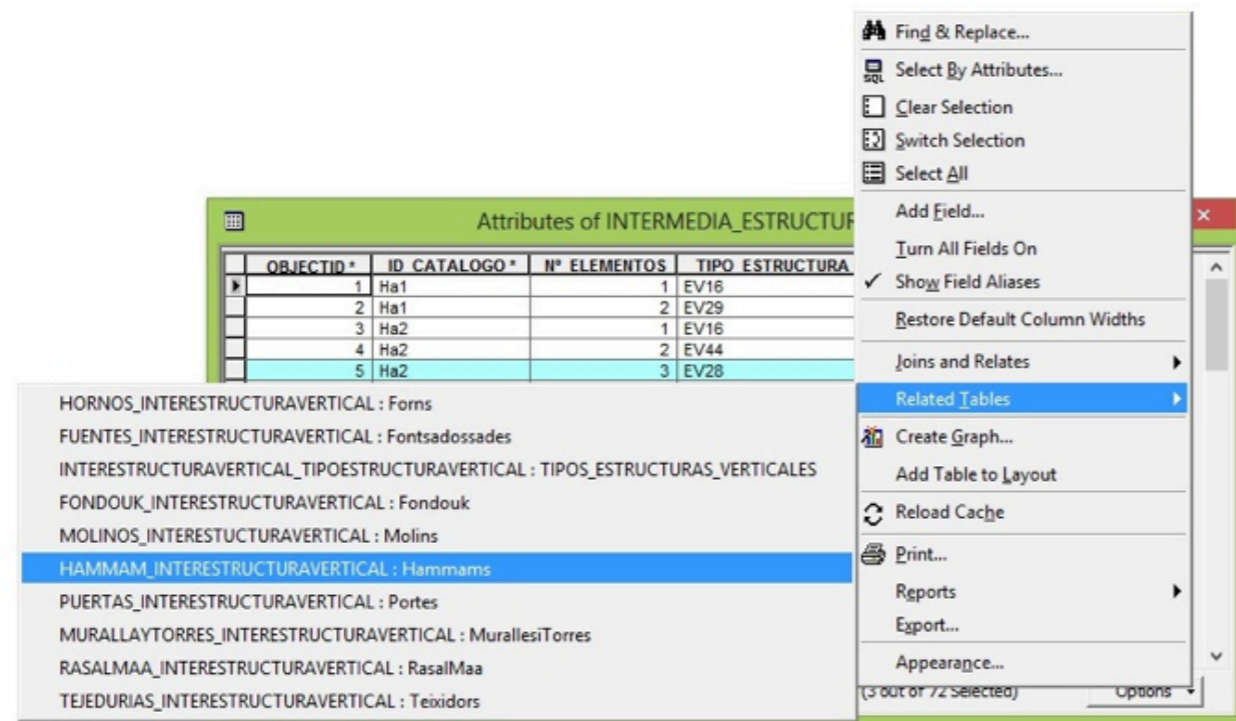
Find & Replace...
Select By Attributes...
Clear Selection
Switch Selection
Select All
Add Field...
Turn All Fields On
✓ Show Field Aliases
Restore Default Column Widths
Joins and Relates
Related Tables
Create Graph...
Add Table to Layout
Reload Cache
Print...
Reports
Export...
Appearance...

Attributes of INTERMEDIA_ESTRUCTUR

| | OBJECTID * | ID CATALOGO * | Nº ELEMENTOS | TIPO ESTRUCTURA |
|---|---|---|---|---|
| ▸ | 1 | Ha1 | 1 | EV16 |
| | 2 | Ha1 | 2 | EV29 |
| | 3 | Ha2 | 1 | EV16 |
| | 4 | Ha2 | 2 | EV44 |
| | 5 | Ha2 | 3 | EV28 |

HORNOS_INTERESTRUCTURAVERTICAL : Forns
FUENTES_INTERESTRUCTURAVERTICAL : Fontsadossades
INTERESTRUCTURAVERTICAL_TIPOESTRUCTURAVERTICAL : TIPOS_ESTRUCTURAS_VERTICALES
FONDOUK_INTERESTRUCTURAVERTICAL : Fondouk
MOLINOS_INTERESTUCTURAVERTICAL : Molins
HAMMAM_INTERESTRUCTURAVERTICAL : Hammams
PUERTAS_INTERESTRUCTURAVERTICAL : Portes
MURALLAYTORRES_INTERESTRUCTURAVERTICAL : MurallesiTorres
RASALMAA_INTERESTRUCTURAVERTICAL : RasalMaa
TEJEDURIAS_INTERESTRUCTURAVERTICAL : Teixidors

(3 out of 72 Selected)
Options